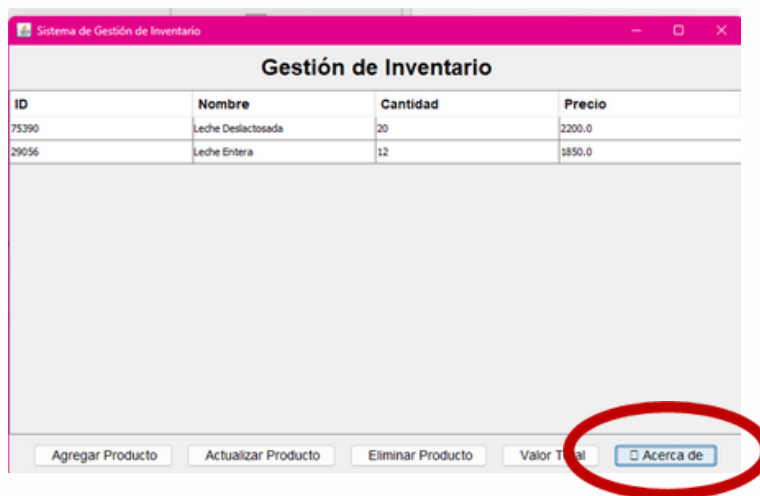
Sistema de Gestión de Inventario

Gestión de Inventario

| ID | Nombre | Cantidad | Precio |
|---|---|---|---|
| 75390 | Leche Deslactosada | 20 | 2200.0 |
| 29056 | Leche Entera | 12 | 1850.0 |

Agregar Producto | Actualizar Producto | Eliminar Producto | Valor T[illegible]al | ▯ Acerca de